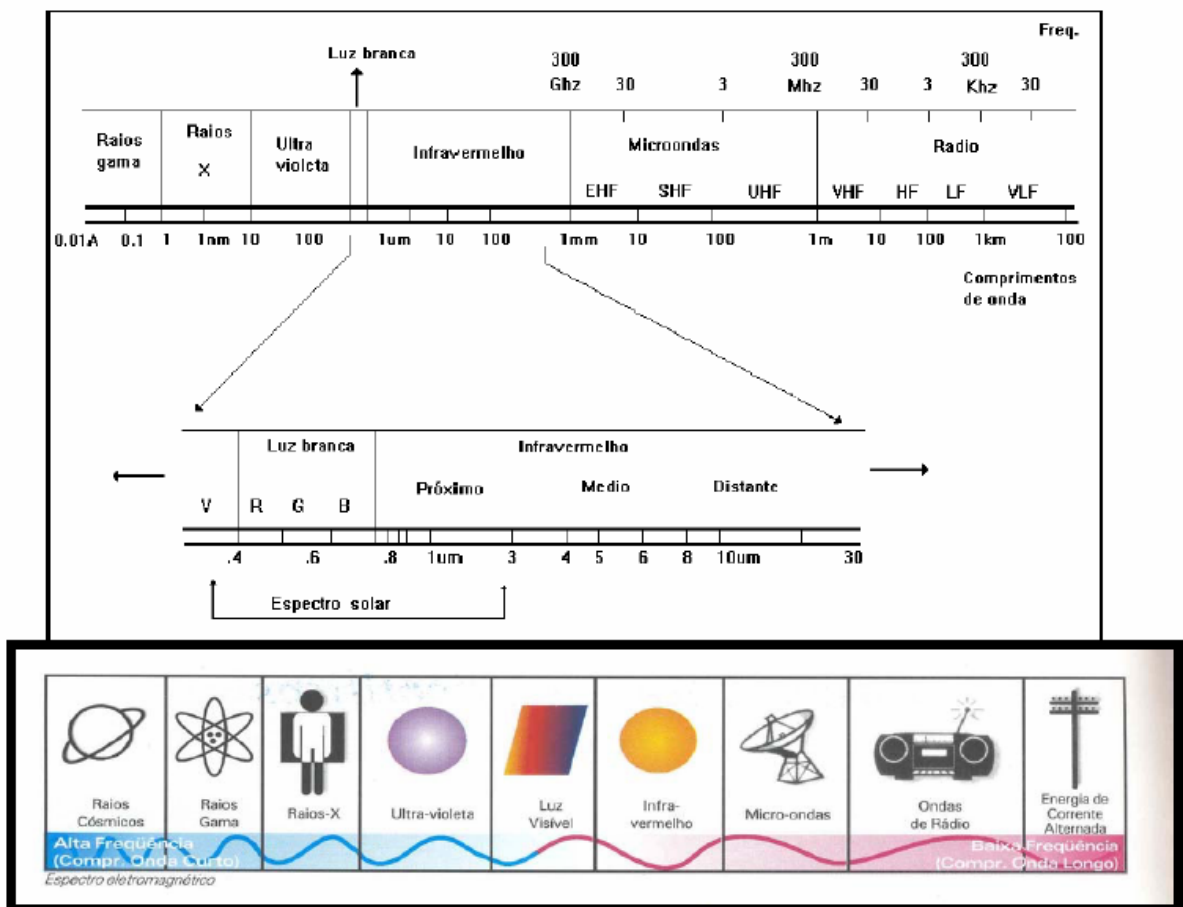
Freq.

Luz branca

300 Ghz 30 3 300 Mhz 30 3 300 Khz 30

Raios gama | Raios X | Ultra violeta | Infravermelho | Microondas | Radio

EHF SHF UHF VHF HF LF VLF

0.01A 0.1 1 1nm 10 100 1um 10 100 1mm 10 100 1m 10 100 1km 100

Comprimentos de onda

Luz branca | Infravermelho

V R G B Próximo Medio Distante

.4 .6 .8 1um 3 4 5 6 8 10um 30

Espectro solar

Raios Cósmicos | Raios Gama | Raios-X | Ultra-violeta | Luz Visível | Infra-vermelho | Micro-ondas | Ondas de Rádio | Energia de Corrente Alternada

Alta Freqüência (Compr. Onda Curto)

Baixa Freqüência (Compr. Onda Longo)

Espectro eletromagnético